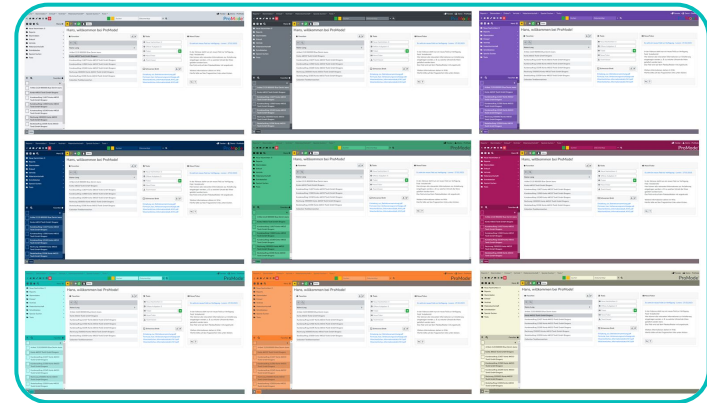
Hans, willkommen bei ProModel

Hans, willkommen bei ProModel

Hans, willkommen bei ProModel

Hans, willkommen bei ProModel

Hans, willkommen bei ProModel

Hans, willkommen bei ProModel

Hans, willkommen bei ProModel

Hans, willkommen bei ProModel

Hans, willkommen bei ProModel

ProModel

ProModel

ProModel

ProModel

ProModel